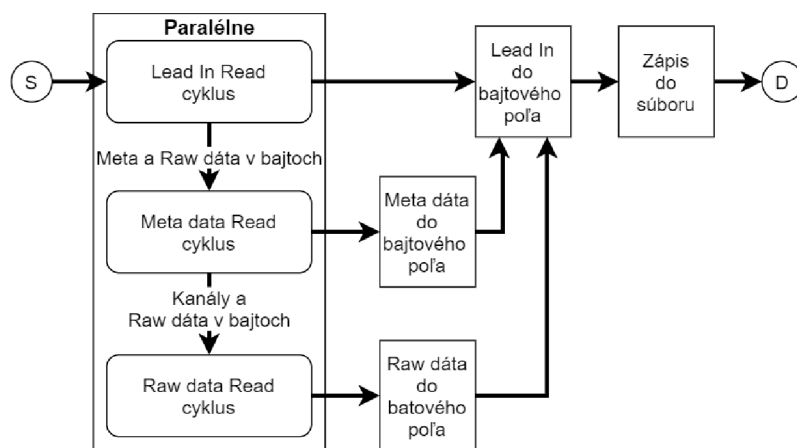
Paralélne

S

Lead In Read cyklus

Meta a Raw dáta v bajtoch

Meta data Read cyklus

Kanály a Raw dáta v bajtoch

Raw data Read cyklus

Lead In do bajtového poľa

Meta dáta do bajtového poľa

Raw dáta do batového poľa

Zápis do súboru

D